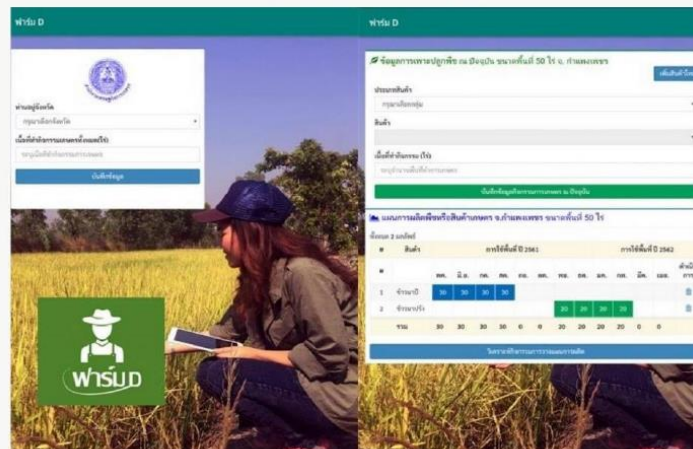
ฟาร์ม D

ท่านอยู่จังหวัด

กรุณาเลือกจังหวัด

เนื้อที่ทำการเกษตรทั้งหมด(ไร่)

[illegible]

บันทึกข้อมูล

ฟาร์ม D

ฟาร์มD

ฟาร์ม D

ข้อมูลการเพาะปลูกพืช ณ ปัจจุบัน ขนาดพื้นที่ 50 ไร่ จ. กำแพงเพชร

เพิ่มสินค้าใหม่

ประเภทสินค้า

กรุณาเลือกกลุ่ม

สินค้า

เนื้อที่ทำกินกรรม (ไร่)

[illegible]

บันทึกข้อมูลกิจกรรมการเกษตร ณ ปัจจุบัน

แผนการผลิตพืชหรือสินค้าเกษตร จ.กำแพงเพชร ขนาดพื้นที่ 50 ไร่

ทั้งหมด 2 รายการ

| # | สินค้า | การใช้พื้นที่ ปี 2561 | | | | | | | | | | การใช้พื้นที่ ปี 2562 | | |
|---|---|---|---|---|---|---|---|---|---|---|---|---|---|---|
| | | พค. | มิ.ย. | กค. | สค. | กย. | ตค. | พย. | ธค. | มค. | กพ. | มีค. | เมย. | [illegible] |
| 1 | ข้าวนาปี | 30 | 30 | 30 | 30 | | | | | | | | | |
| 2 | ข้าวนาปรัง | | | | | | | 20 | 20 | 20 | 20 | | | |
| | รวม | 30 | 30 | 30 | 30 | 0 | 0 | 20 | 20 | 20 | 20 | 0 | 0 | |

วิเคราะห์การวางแผนการผลิต